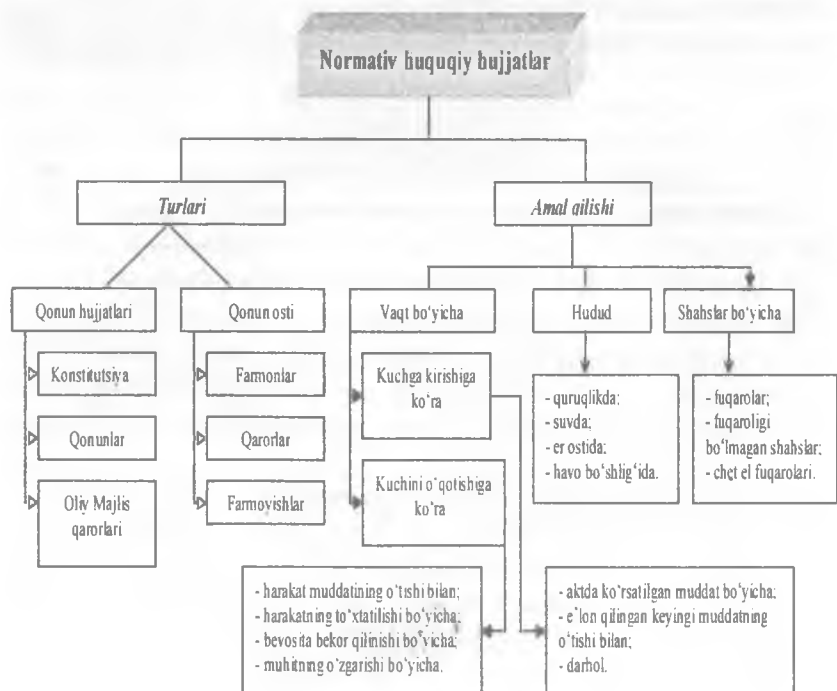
Normativ huquqiy hujjatlar

Turlari

Amal qilishi

Qonun hujjatlari

Qonun osti

Vaqt bo'yicha

Hudud

Shahslar bo'yicha

Konstitutsiya

Qonunlar

Oliy Majlis qarorlari

Farmonlar

Qarorlar

Farmoyishlar

Kuchga kirishiga ko'ra

Kuchini o'qotishiga ko'ra

- quruqlikda;
- suvda;
- er ostida;
- havo bo'shlig'ida.

- fuqarolar;
- fuqaroligi bo'lmagan shahslar;
- chet el fuqarolari.

- harakat muddatining o'tishi bilan;
- harakatning to'xtatilishi bo'yicha;
- bevosita bekor qilinishi bo'yicha;
- muhitning o'zgarishi bo'yicha.

- aktda ko'rsatilgan muddat bo'yicha;
- e'lon qilingan keyingi muddatning o'tishi bilan;
- darhol.